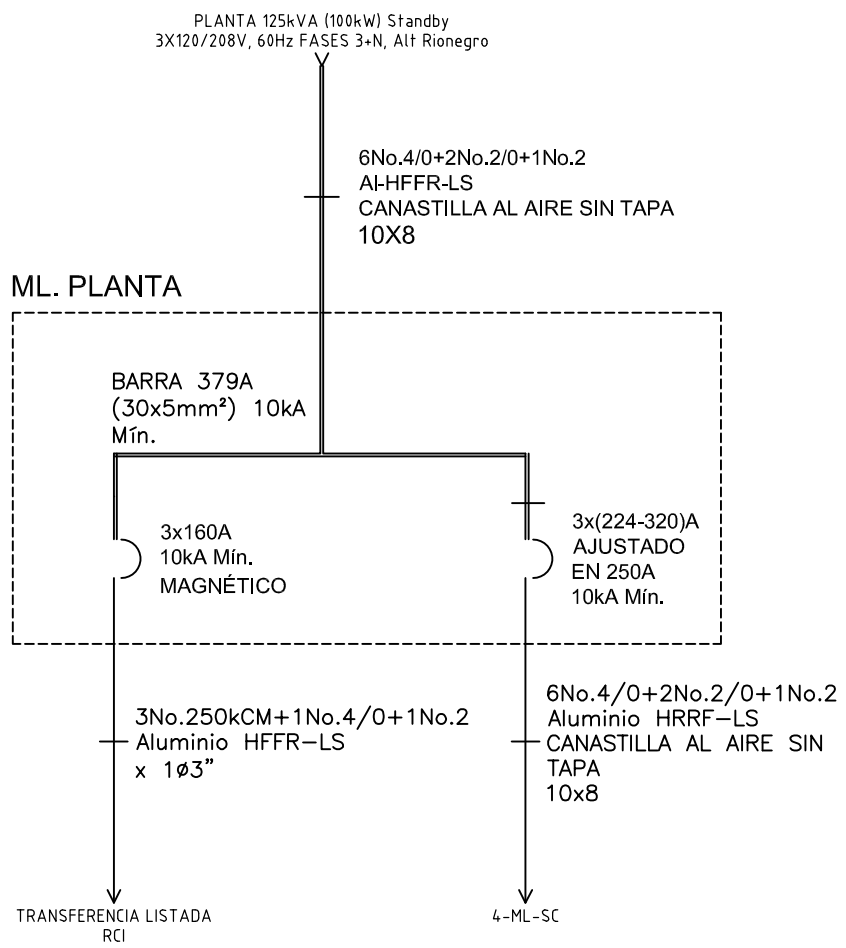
PLANTA 125kVA (100kW) Standby
3X120/208V, 60Hz FASES 3+N, Alt Rionegro

6No.4/0+2No.2/0+1No.2
Al-HFFR-LS
CANASTILLA AL AIRE SIN TAPA
10X8

ML. PLANTA

BARRA 379A
(30x5mm²) 10kA
Mín.

3x160A
10kA Mín.
MAGNÉTICO

3x(224-320)A
AJUSTADO
EN 250A
10kA Mín.

3No.250kCM+1No.4/0+1No.2
Aluminio HFFR–LS
x 1ø3"

6No.4/0+2No.2/0+1No.2
Aluminio HRRF–LS
CANASTILLA AL AIRE SIN
TAPA
10x8

TRANSFERENCIA LISTADA
RCI

4-ML-SC